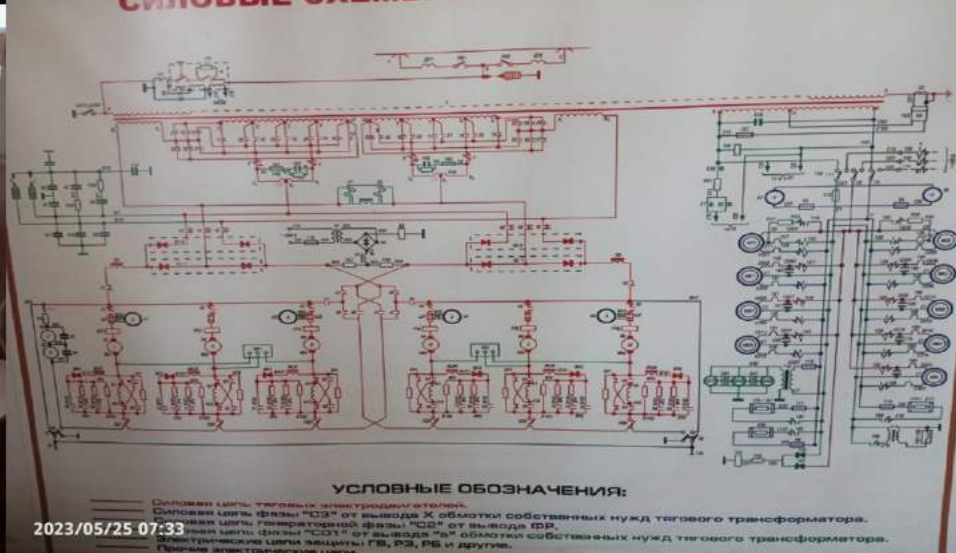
СИЛОВЫЕ СХЕМ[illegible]

УСЛОВНЫЕ ОБОЗНАЧЕНИЯ:

Силовая цепь тяговых электродвигателей.
Силовая цепь фазы "С3" от вывода X обмотки собственных нужд тягового трансформатора.
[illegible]овая цепь генераторной фазы "С2" от вывода ФР.
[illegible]овая цепь фазы "С01" от вывода "а" обмотки собственных нужд тягового трансформатора.
Электрические цепи защиты: ГВ, РЗ, РБ и другие.
Прочие электрические цепи.

2023/05/25 07:33